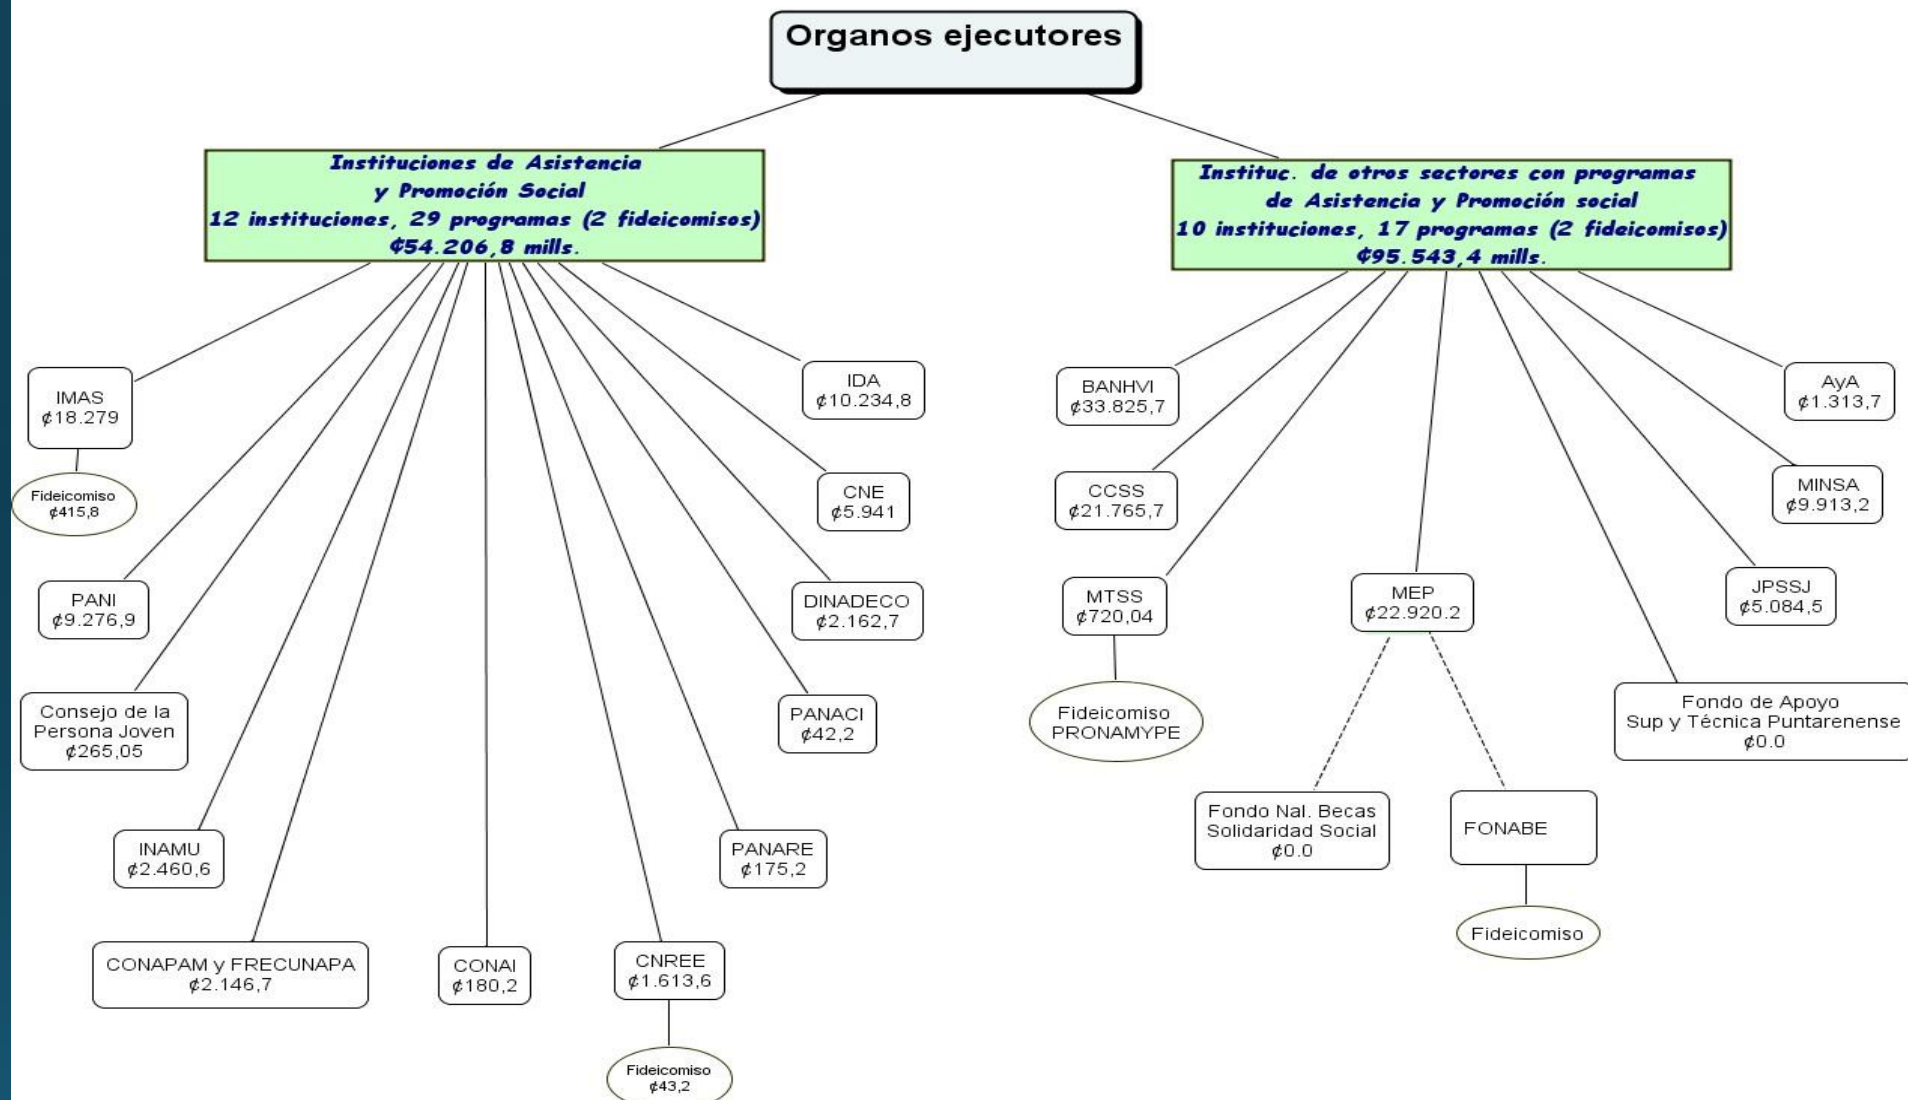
Organos ejecutores

Instituciones de Asistencia y Promoción Social
12 instituciones, 29 programas (2 fideicomisos)
₡54.206,8 mills.

IMAS
₡18.279

Fideicomiso
₡415,8

PANI
₡9.276,9

Consejo de la Persona Joven
₡265,05

INAMU
₡2.460,6

CONAPAM y FRECUNAPA
₡2.146,7

CONAI
₡180,2

CNREE
₡1.613,6

Fideicomiso
₡43,2

PANARE
₡175,2

PANACI
₡42,2

DINADECO
₡2.162,7

CNE
₡5.941

IDA
₡10.234,8

Instituc. de otros sectores con programas de Asistencia y Promoción social
10 instituciones, 17 programas (2 fideicomisos)
₡95.543,4 mills.

BANHVI
₡33.825,7

CCSS
₡21.765,7

MTSS
₡720,04

Fideicomiso
PRONAMYPE

MEP
₡22.920.2

Fondo Nal. Becas Solidaridad Social
₡0.0

FONABE

Fideicomiso

Fondo de Apoyo
Sup y Técnica Puntarenense
₡0.0

JPSSJ
₡5.084,5

MINSA
₡9.913,2

AyA
₡1.313,7